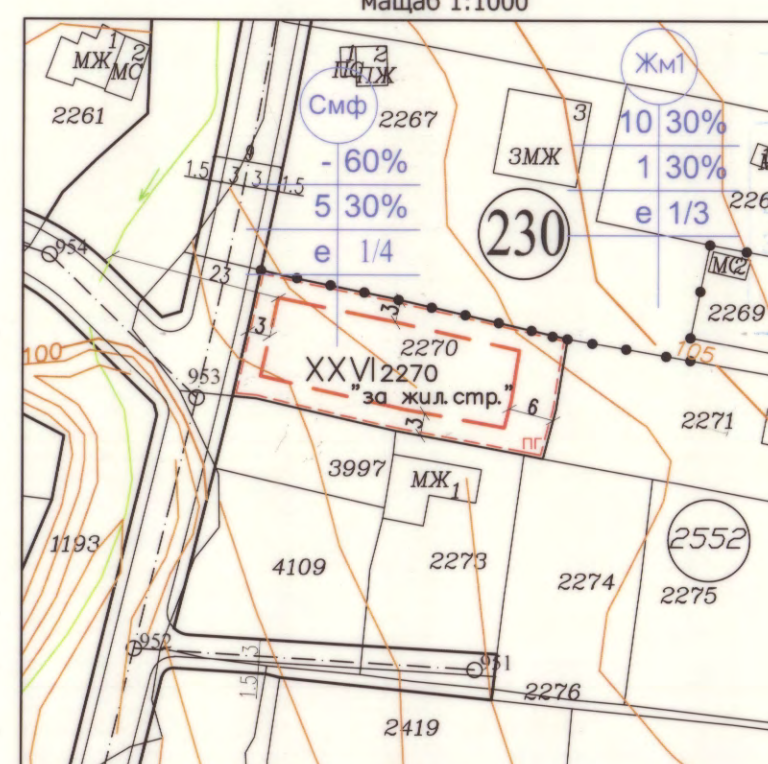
Мащаб 1:1000

МЖ 1 МС 2

2261

ПС 1 ПЖ 2

Смф

2267

Жм1

10 30%

1 30%

е 1/3

3

3МЖ

- 60%

5 30%

е 1/4

230

1.5 3 3 1.5

9

954

23

3

3

2270

XXVI 2270

"за жил. стр."

6

3

ПГ

100

953

105

МС 2

2269

226

2271

3997

МЖ 1

1193

4109

2273

2274

2552

2275

952

3

1.5

951

2276

2419